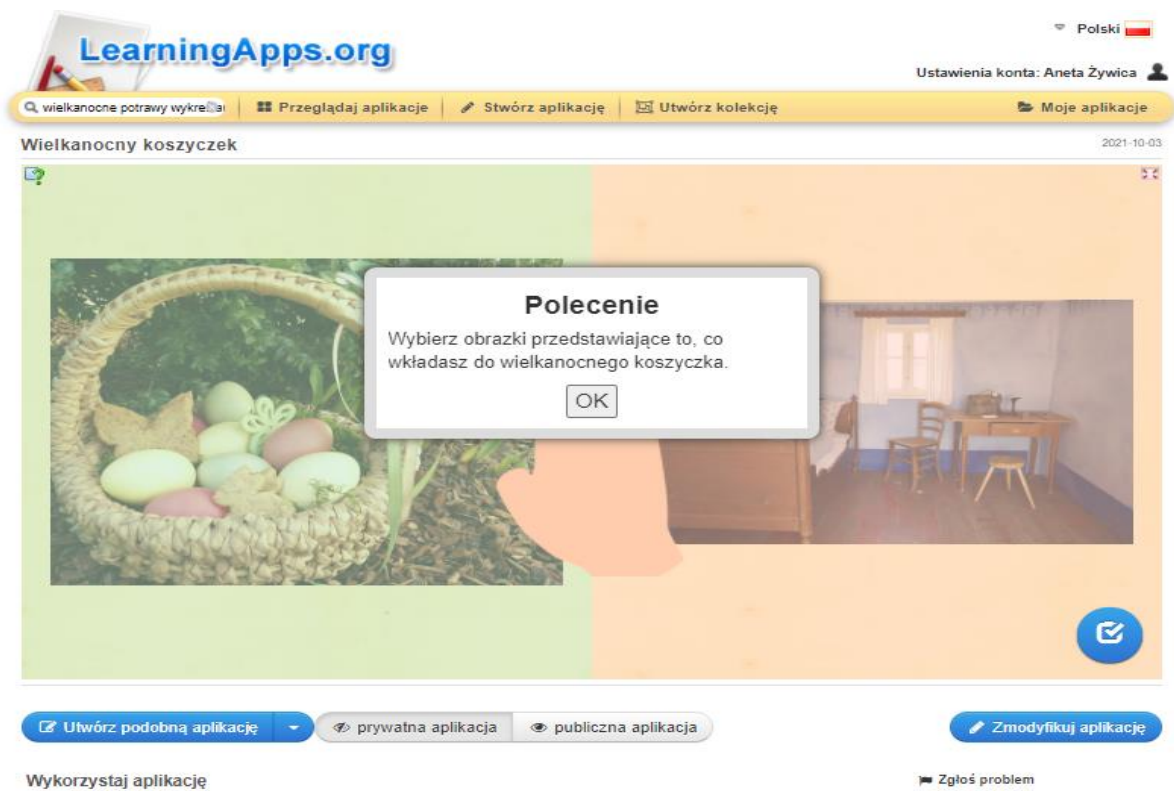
LearningApps.org

Polski

Ustawienia konta: Aneta Żywica

wielkanocne potrawy wykre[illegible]

Przeglądaj aplikacje

Stwórz aplikację

Utwórz kolekcję

Moje aplikacje

Wielkanocny koszyczek

2021-10-03

Polecenie

Wybierz obrazki przedstawiające to, co wkładasz do wielkanocnego koszyczka.

OK

Utwórz podobną aplikację

prywatna aplikacja

publiczna aplikacja

Zmodyfikuj aplikację

Wykorzystaj aplikację

Zgłoś problem